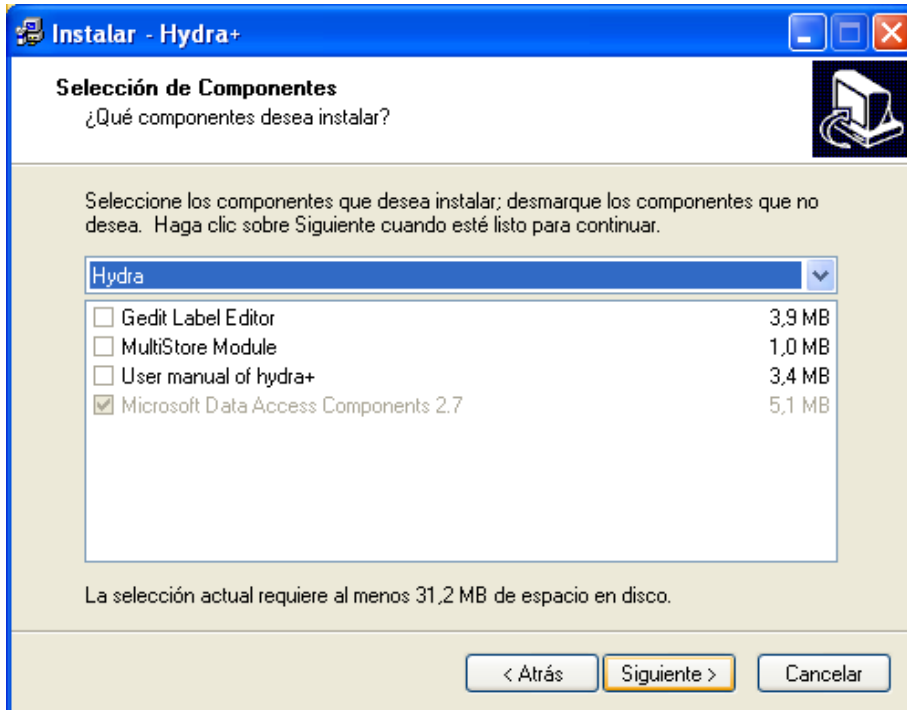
Instalar - Hydra+

Selección de Componentes
¿Qué componentes desea instalar?

Seleccione los componentes que desea instalar; desmarque los componentes que no desea. Haga clic sobre Siguiente cuando esté listo para continuar.

Hydra

| | |
|---|---|
| Gedit Label Editor | 3,9 MB |
| MultiStore Module | 1,0 MB |
| User manual of hydra+ | 3,4 MB |
| Microsoft Data Access Components 2.7 | 5,1 MB |

La selección actual requiere al menos 31,2 MB de espacio en disco.

< Atrás   Siguiente >   Cancelar